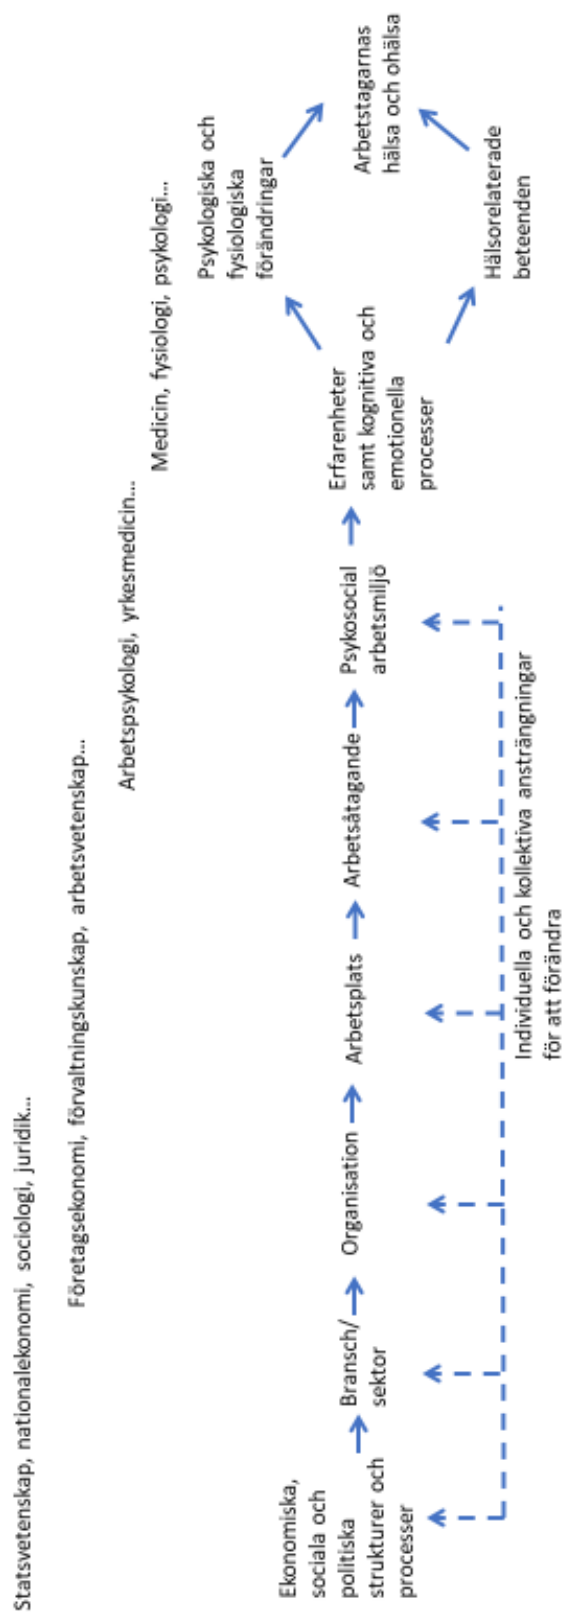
Statsvetenskap, nationalekonomi, sociologi, juridik...

Företagsekonomi, förvaltningskunskap, arbetsvetenskap...

Arbetspsykologi, yrkesmedicin...

Medicin, fysiologi, psykologi...

Ekonomiska, sociala och politiska strukturer och processer

Bransch/ sektor

Organisation

Arbetsplats

Arbetsåtagande

Psykosocial arbetsmiljö

Erfarenheter samt kognitiva och emotionella processer

Psykologiska och fysiologiska förändringar

Hälsorelaterade beteenden

Arbetstagarnas hälsa och ohälsa

Individuella och kollektiva ansträngningar för att förändra